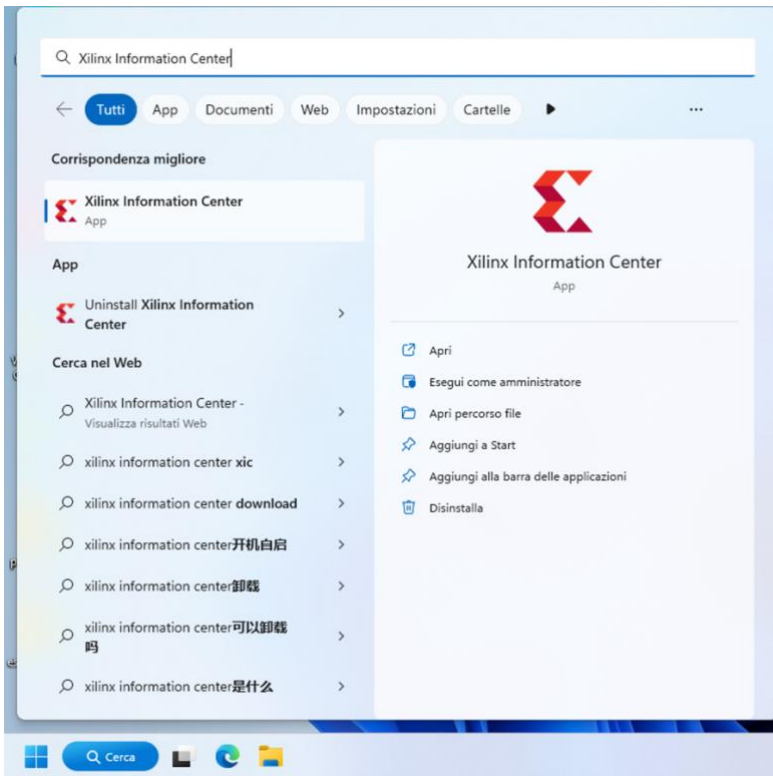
Xilinx Information Center

Tutti App Documenti Web Impostazioni Cartelle ...

Corrispondenza migliore

Xilinx Information Center
App

App

Uninstall Xilinx Information Center

Cerca nel Web

Xilinx Information Center - Visualizza risultati Web

xilinx information center xic

xilinx information center download

xilinx information center开机自启

xilinx information center卸载

xilinx information center可以卸载吗

xilinx information center是什么

Xilinx Information Center
App

Apri

Esegui come amministratore

Apri percorso file

Aggiungi a Start

Aggiungi alla barra delle applicazioni

Disinstalla

Cerca